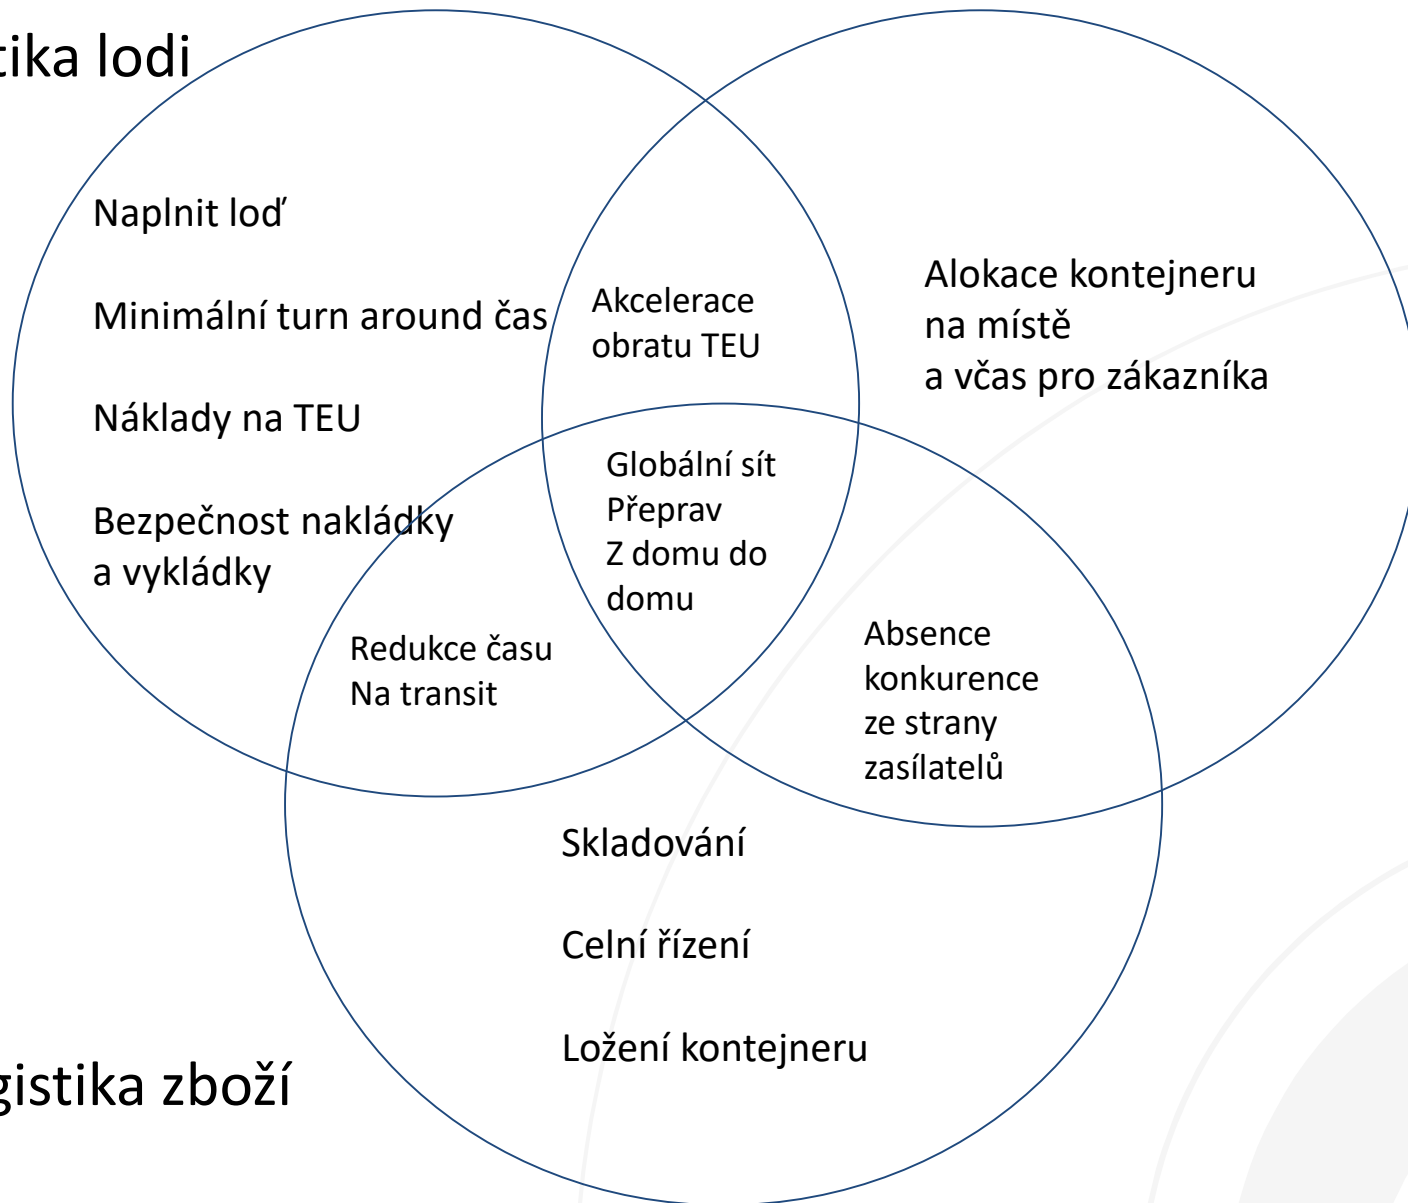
tika lodi

Naplnit loď

Minimální turn around čas

Náklady na TEU

Bezpečnost nakládky a vykládky

Akcelerace obratu TEU

Alokace kontejneru na místě a včas pro zákazníka

Globální sít Přeprav Z domu do domu

Redukce času Na transit

Absence konkurence ze strany zasílatelů

Skladování

Celní řízení

Ložení kontejneru

gistika zboží